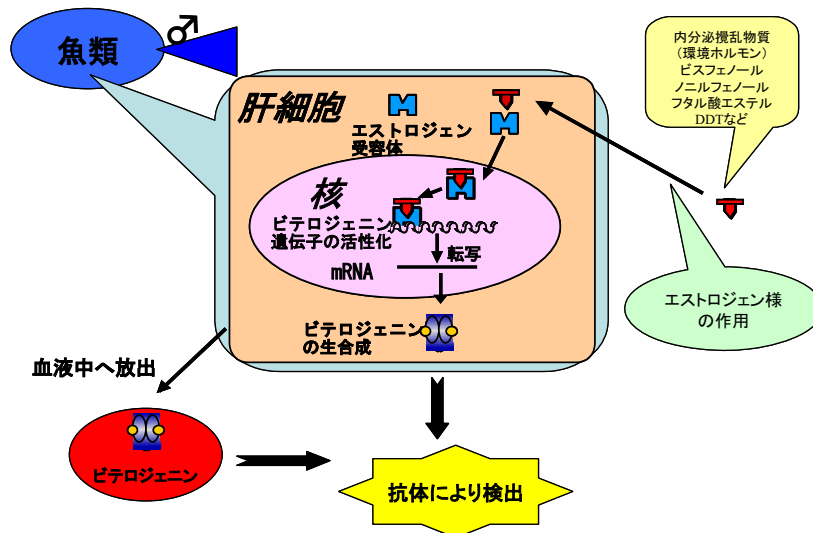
魚類

♂

内分泌攪乱物質
（環境ホルモン）
ビスフェノール
ノニルフェノール
フタル酸エステル
DDTなど

肝細胞

エストロジェン受容体

核

ビテロジェニン遺伝子の活性化

転写

mRNA

ビテロジェニンの生合成

エストロジェン様の作用

血液中へ放出

ビテロジェニン

抗体により検出